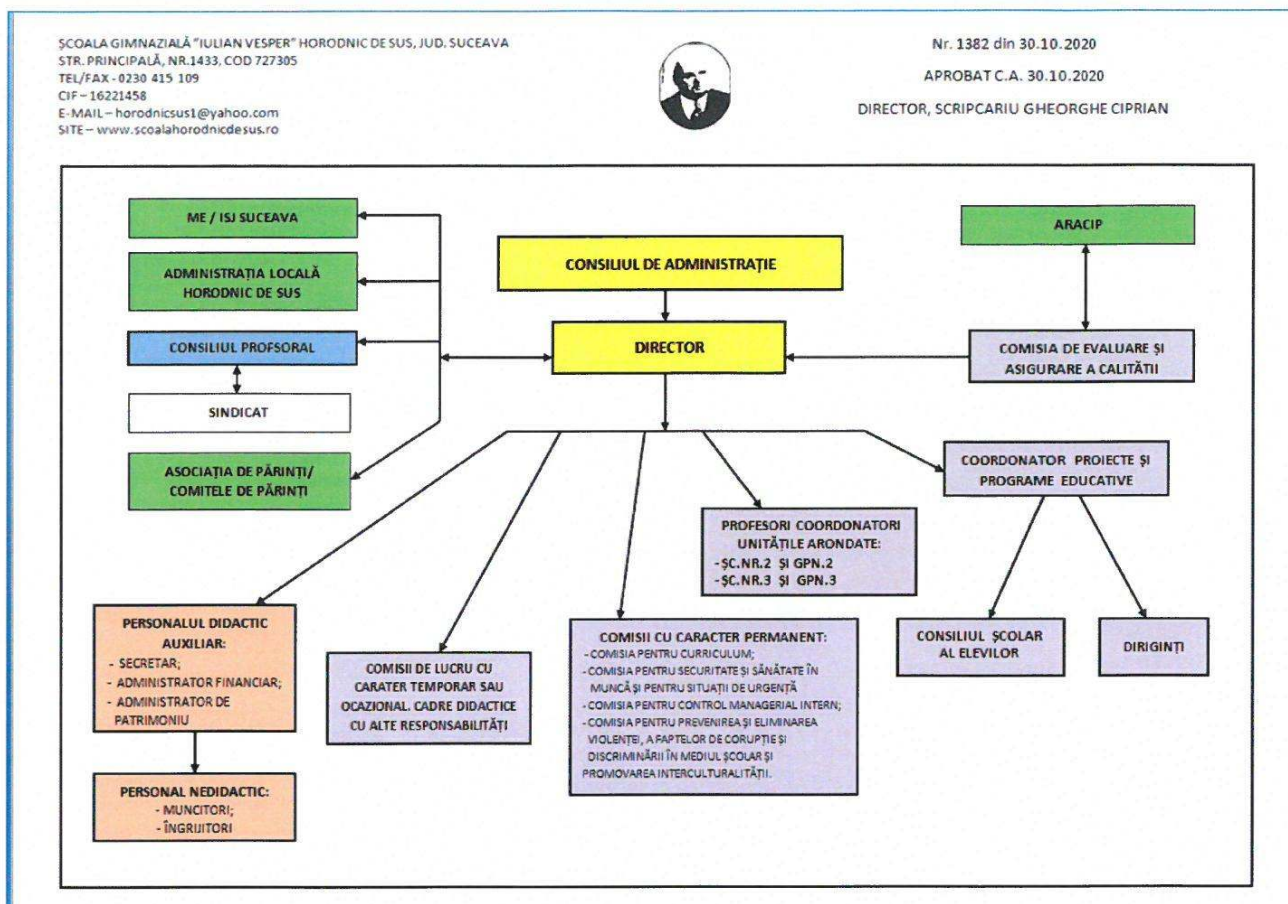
ȘCOALA GIMNAZIALĂ "IULIAN VESPER" HORODNIC DE SUS, JUD. SUCEAVA
STR. PRINCIPALĂ, NR.1433, COD 727305
TEL/FAX - 0230 415 109
CIF – 16221458
E-MAIL – horodnicsus1@yahoo.com
SITE – www.scoalahorodnicdesus.ro

Nr. 1382 din 30.10.2020
APROBAT C.A. 30.10.2020
DIRECTOR, SCRIPCARIU GHEORGHE CIPRIAN

ME / ISJ SUCEAVA

ADMINISTRAȚIA LOCALĂ HORODNIC DE SUS

CONSILIUL PROFSORAL

SINDICAT

ASOCIAȚIA DE PĂRINȚI/ COMITELE DE PĂRINȚI

CONSILIUL DE ADMINISTRAȚIE

DIRECTOR

ARACIP

COMISIA DE EVALUARE ȘI ASIGURARE A CALITĂTII

COORDONATOR PROIECTE ȘI PROGRAME EDUCATIVE

PROFESORI COORDONATORI UNITĂȚILE ARONDATE:
-ȘC.NR.2 ȘI GPN.2
-ȘC.NR.3 ȘI GPN.3

PERSONALUL DIDACTIC AUXILIAR:
- SECRETAR;
- ADMINISTRATOR FINANCIAR;
- ADMINISTRATOR DE PATRIMONIU

PERSONAL NEDIDACTIC:
- MUNCITORI;
- ÎNGRIJITORI

COMISII DE LUCRU CU CARATER TEMPORAR SAU OCAZIONAL. CADRE DIDACTICE CU ALTE RESPONSABILITĂȚI

COMISII CU CARACTER PERMANENT:
- COMISIA PENTRU CURRICULUM;
- COMISIA PENTRU SECURITATE ȘI SĂNĂTATE ÎN MUNCĂ ȘI PENTRU SITUAȚII DE URGENȚĂ
- COMISIA PENTRU CONTROL MANAGERIAL INTERN;
- COMISIA PENTRU PREVENIREA ȘI ELIMINAREA VIOLENȚEI, A FAPTELOR DE CORUPȚIE ȘI DISCRIMINĂRII ÎN MEDIUL ȘCOLAR ȘI PROMOVAREA INTERCULTURALITĂȚII.

CONSILIUL ȘCOLAR AL ELEVILOR

DIRIGINȚI